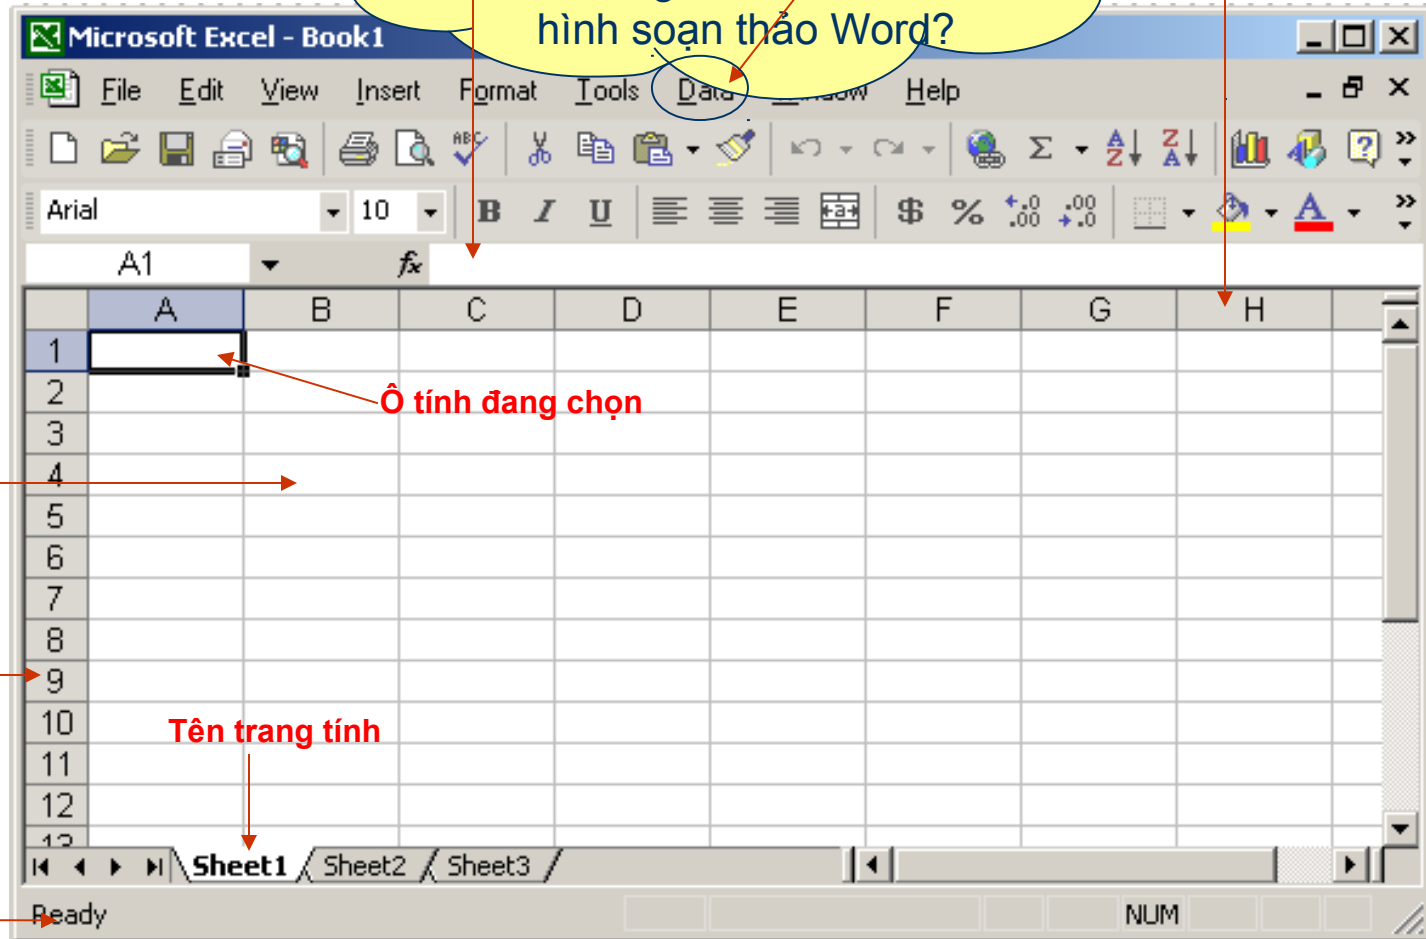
hình soạn thảo Word?

Microsoft Excel - Book1

File Edit View Insert Format Tools Data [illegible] Help

Arial 10 B I U $ %

A1 fx

| | A | B | C | D | E | F | G | H |
|---|---|---|---|---|---|---|---|---|
| 1 | | | | | | | | |
| 2 | | | | | | | | |
| 3 | | | | | | | | |
| 4 | | | | | | | | |
| 5 | | | | | | | | |
| 6 | | | | | | | | |
| 7 | | | | | | | | |
| 8 | | | | | | | | |
| 9 | | | | | | | | |
| 10 | | | | | | | | |
| 11 | | | | | | | | |
| 12 | | | | | | | | |
| 13 | | | | | | | | |

Ô tính đang chọn

Tên trang tính

Sheet1 Sheet2 Sheet3

Ready NUM